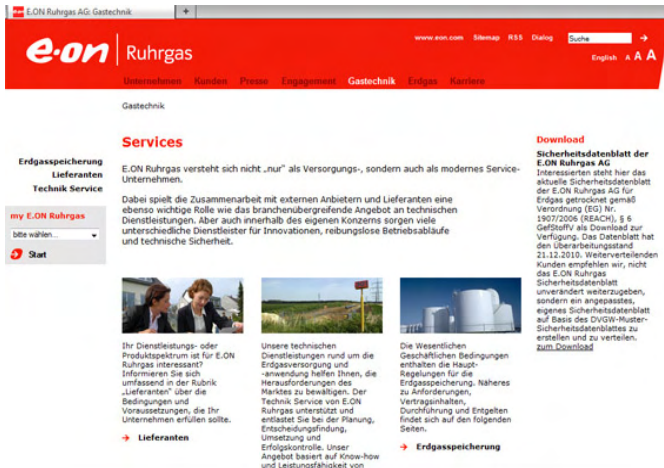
E.ON Ruhrgas AG: Gastechnik

e·on | Ruhrgas

www.eon.com Sitemap RSS Dialog Suche

English A A A

Unternehmen Kunden Presse Engagement Gastechnik Erdgas Karriere

Gastechnik

Erdgasspeicherung
Lieferanten
Technik Service

my E.ON Ruhrgas

bitte wählen...

Start

Services

E.ON Ruhrgas versteht sich nicht „nur" als Versorgungs-, sondern auch als modernes Service-Unternehmen.

Dabei spielt die Zusammenarbeit mit externen Anbietern und Lieferanten eine ebenso wichtige Rolle wie das branchenübergreifende Angebot an technischen Dienstleistungen. Aber auch innerhalb des eigenen Konzerns sorgen viele unterschiedliche Dienstleister für Innovationen, reibungslose Betriebsabläufe und technische Sicherheit.

Ihr Dienstleistungs- oder Produktspektrum ist für E.ON Ruhrgas interessant? Informieren Sie sich umfassend in der Rubrik „Lieferanten" über die Bedingungen und Voraussetzungen, die Ihr Unternehmen erfüllen sollte.

Lieferanten

Unsere technischen Dienstleistungen rund um die Erdgasversorgung und -anwendung helfen Ihnen, die Herausforderungen des Marktes zu bewältigen. Der Technik Service von E.ON Ruhrgas unterstützt und entlastet Sie bei der Planung, Entscheidungsfindung, Umsetzung und Erfolgskontrolle. Unser Angebot basiert auf Know-how und Leistungsfähigkeit von

Die Wesentlichen Geschäftlichen Bedingungen enthalten die Haupt-Regelungen für die Erdgasspeicherung. Näheres zu Anforderungen, Vertragsinhalten, Durchführung und Entgelten findet sich auf den folgenden Seiten.

Erdgasspeicherung

Download

Sicherheitsdatenblatt der E.ON Ruhrgas AG

Interessierten steht hier das aktuelle Sicherheitsdatenblatt der E.ON Ruhrgas AG für Erdgas getrocknet gemäß Verordnung (EG) Nr. 1907/2006 (REACH), § 6 GefStoffV als Download zur Verfügung. Das Datenblatt hat den Überarbeitungsstand 21.12.2010. Weiterverteilenden Kunden empfehlen wir, nicht das E.ON Ruhrgas Sicherheitsdatenblatt unverändert weiterzugeben, sondern ein angepasstes, eigenes Sicherheitsdatenblatt auf Basis des DVGW-Muster-Sicherheitsdatenblattes zu erstellen und zu verteilen.
zum Download